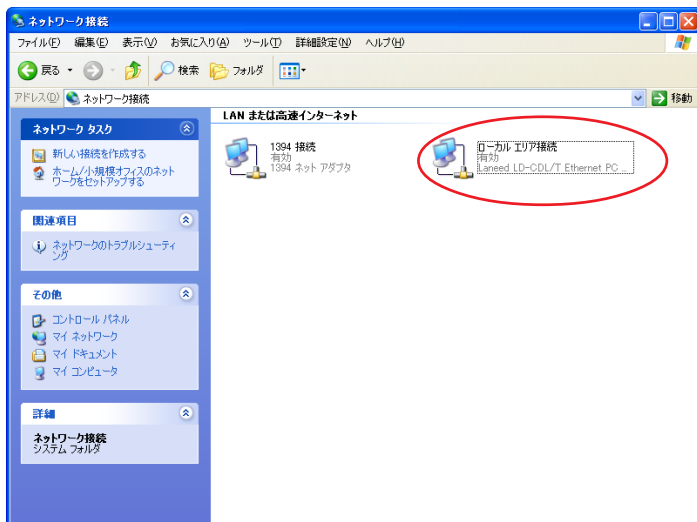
ネットワーク接続

ファイル(F) 編集(E) 表示(V) お気に入り(A) ツール(T) 詳細設定(N) ヘルプ(H)

戻る 検索 フォルダ

アドレス(D) ネットワーク接続 移動

ネットワーク タスク

新しい接続を作成する

ホーム/小規模オフィスのネットワークをセットアップする

関連項目

ネットワークのトラブルシューティング

その他

コントロール パネル

マイ ネットワーク

マイ ドキュメント

マイ コンピュータ

詳細

ネットワーク接続
システム フォルダ

LAN または高速インターネット

1394 接続
有効
1394 ネット アダプタ

ローカル エリア接続
有効
Laneed LD-CDL/T Ethernet PC ...